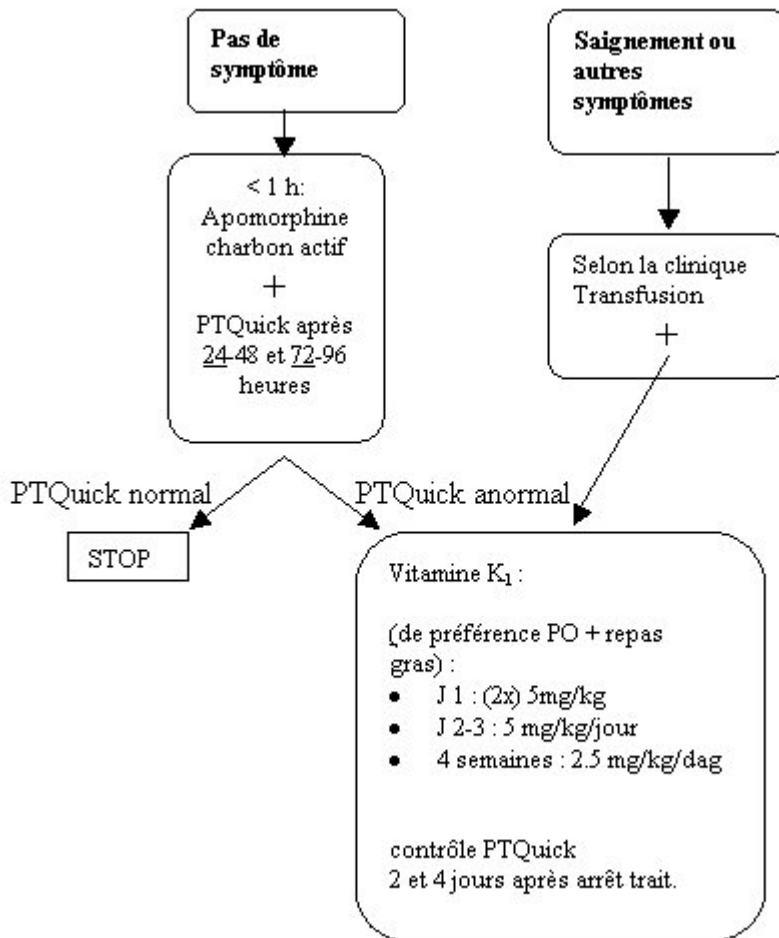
Pas de symptôme

Saignement ou autres symptômes

< 1 h: Apomorphine charbon actif
+
PTQuick après 24-48 et 72-96 heures

Selon la clinique Transfusion
+

PTQuick normal

PTQuick anormal

STOP

Vitamine $K_1$ :

(de préférence PO + repas gras) :
- J 1 : (2x) 5mg/kg
- J 2-3 : 5 mg/kg/jour
- 4 semaines : 2.5 mg/kg/dag

contrôle PTQuick
2 et 4 jours après arrêt trait.